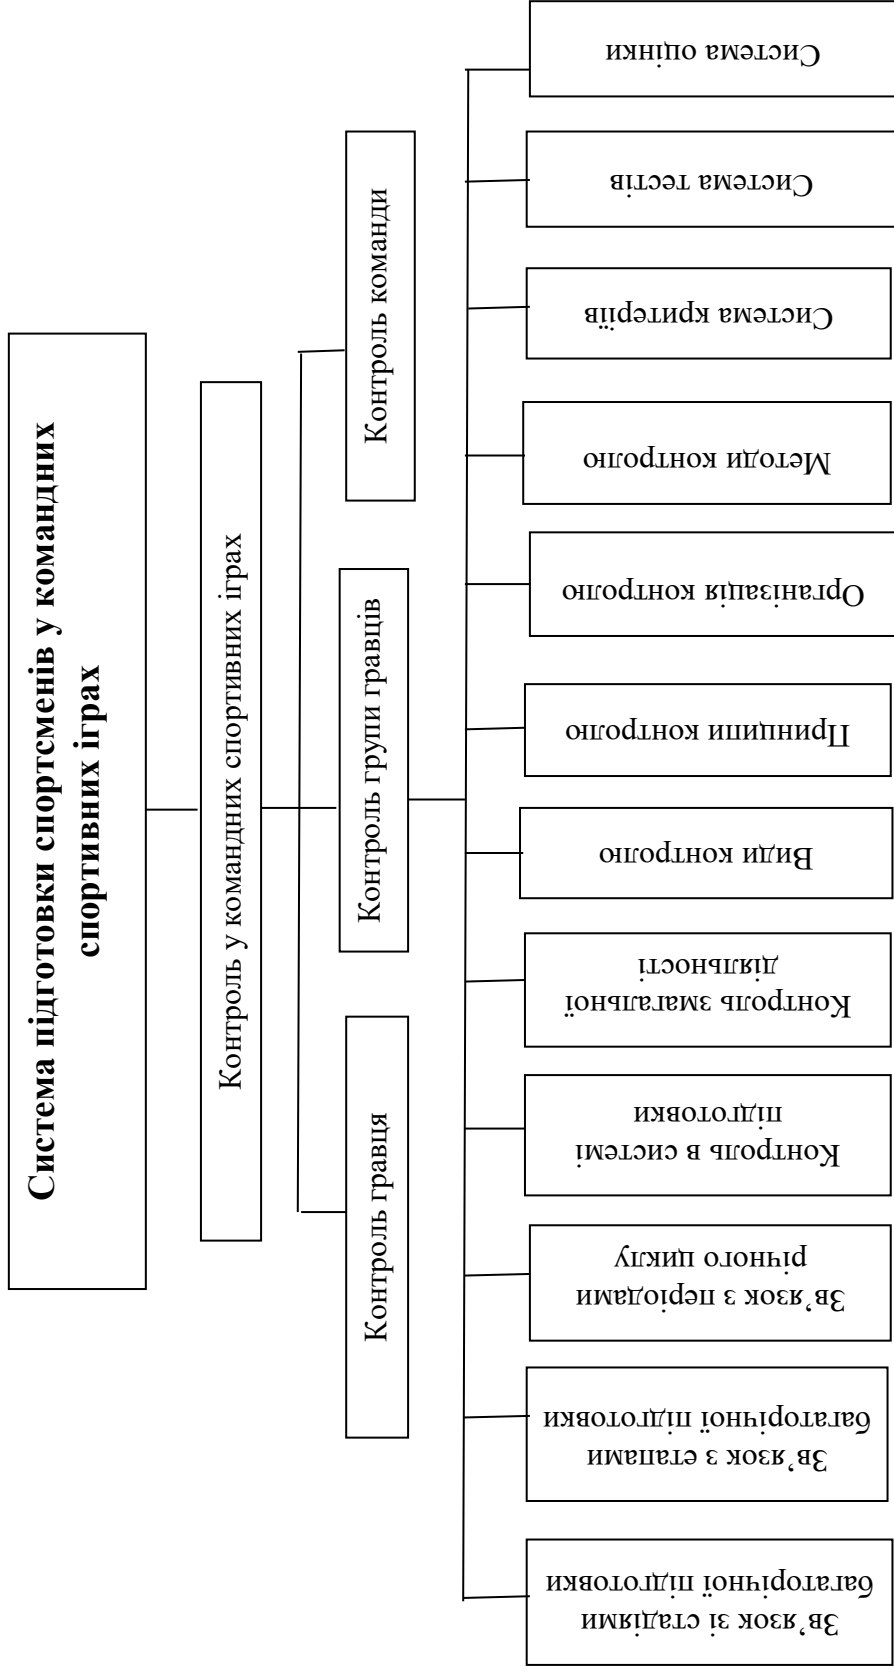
Система підготовки спортсменів у командних спортивних іграх

Контроль у командних спортивних іграх

Контроль команди

Контроль групи гравців

Контроль гравця

Система оцінки

Система тестів

Система критеріїв

Методи контролю

Організація контролю

Принципи контролю

Види контролю

Контроль змагальної діяльності

Контроль в системі підготовки

Зв'язок з періодами річного циклу

Зв'язок з етапами багаторічної підготовки

Зв'язок зі стадіями багаторічної підготовки